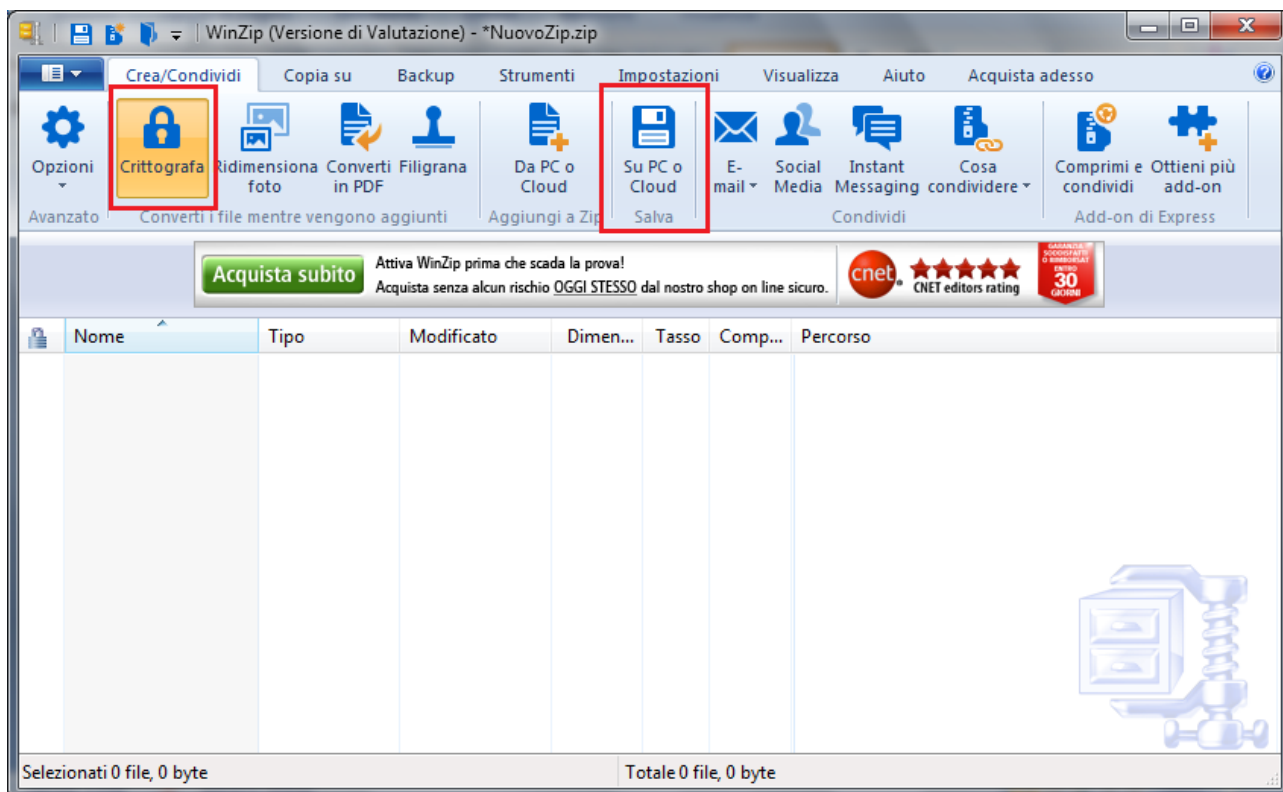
WinZip (Versione di Valutazione) - *NuovoZip.zip

Crea/Condividi Copia su Backup Strumenti Impostazioni Visualizza Aiuto Acquista adesso

Opzioni
Crittografa
Ridimensiona foto
Converti in PDF
Filigrana
Da PC o Cloud
Su PC o Cloud
E-mail
Social Media
Instant Messaging
Cosa condividere
Comprimi e condividi
Ottieni più add-on

Avanzato Converti i file mentre vengono aggiunti Aggiungi a Zip Salva Condividi Add-on di Express

Acquista subito
Attiva WinZip prima che scada la prova!
Acquista senza alcun rischio OGGI STESSO dal nostro shop on line sicuro.
cnet CNET editors rating
GARANZIA SODDISFATTI O RIMBORSATI ENTRO 30 GIORNI

| Nome | Tipo | Modificato | Dimen... | Tasso | Comp... | Percorso |
|---|---|---|---|---|---|---|

Selezionati 0 file, 0 byte
Totale 0 file, 0 byte